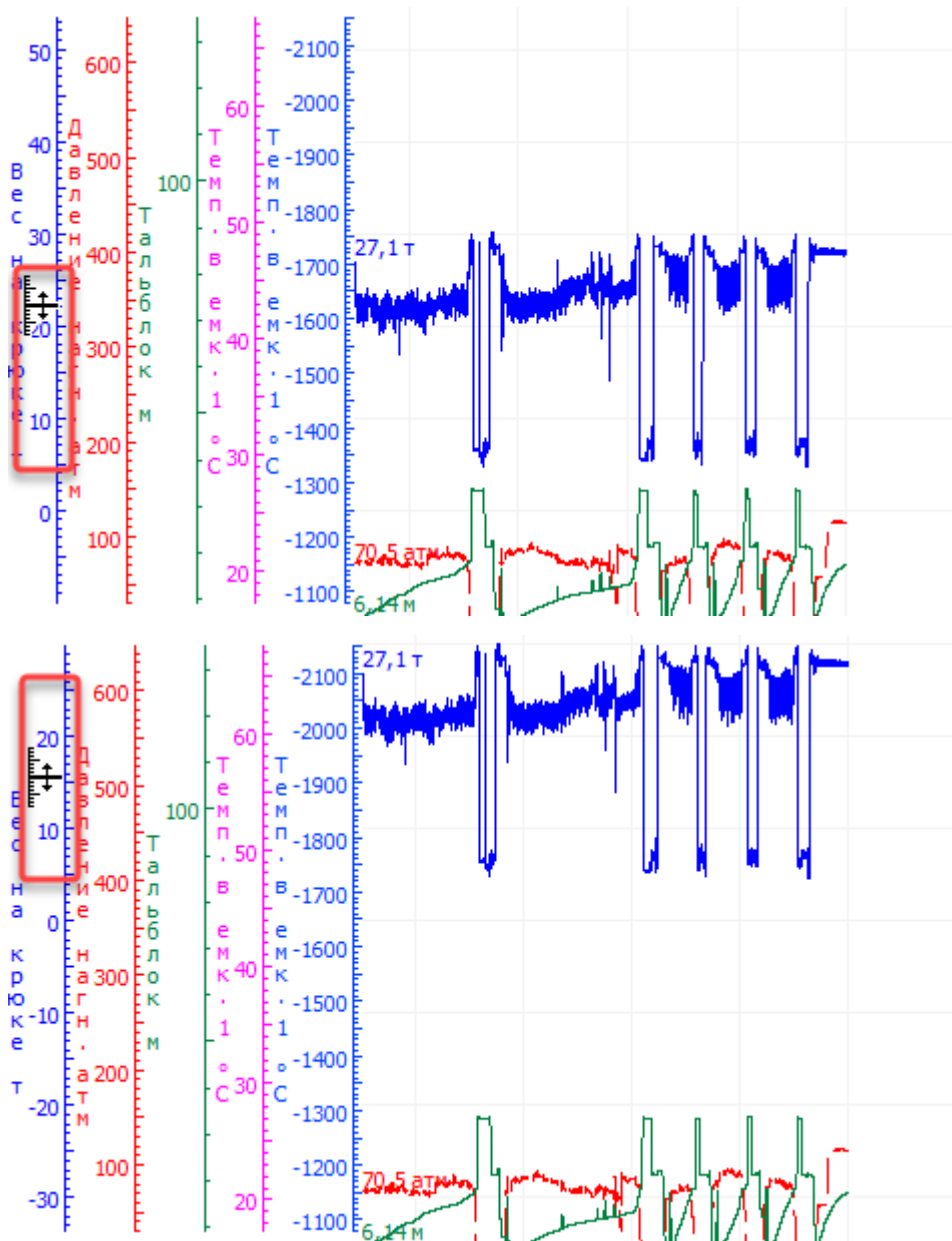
50
40
30
20
10
0
Вес на крюке
600
500
400
300
200
100
Давление нагн. атм
100
Тальблок м
60
50
40
30
20
Темп. в емк. 1 °С
Темп. в емк. 1 °С
-2100
-2000
-1900
-1800
-1700
-1600
-1500
-1400
-1300
-1200
-1100
27,1 т
70,5 атм
6,14 м

20
10
0
-10
-20
-30
Вес на крюке т
600
500
400
300
200
100
Давление нагн. атм
100
Тальблок м
60
50
40
30
20
Темп. в емк. 1 °С
Темп. в емк. 1 °С
-2100
-2000
-1900
-1800
-1700
-1600
-1500
-1400
-1300
-1200
-1100
27,1 т
70,5 атм
6,14 м